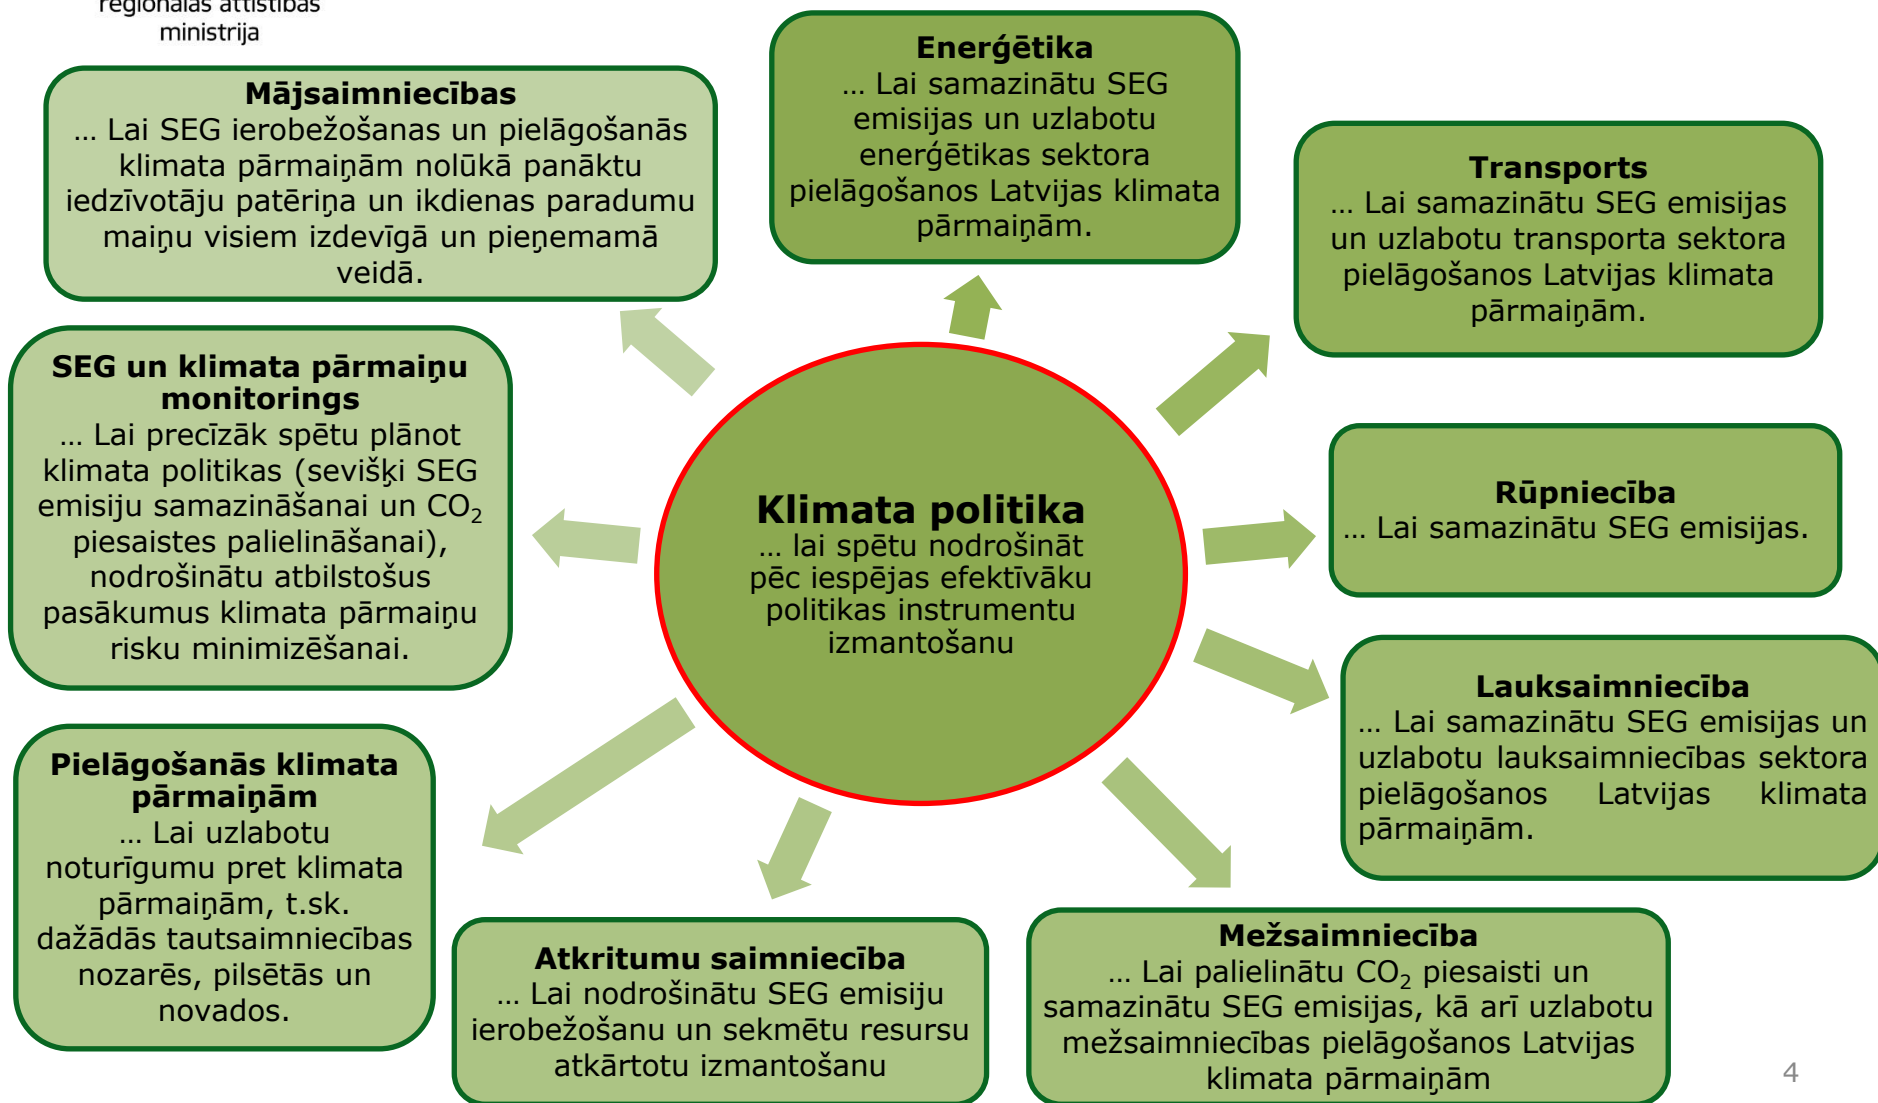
reģionālās attīstības ministrija

**Mājsaimniecības**
… Lai SEG ierobežošanas un pielāgošanās klimata pārmaiņām nolūkā panāktu iedzīvotāju patēriņa un ikdienas paradumu maiņu visiem izdevīgā un pieņemamā veidā.

**Enerģētika**
… Lai samazinātu SEG emisijas un uzlabotu enerģētikas sektora pielāgošanos Latvijas klimata pārmaiņām.

**Transports**
… Lai samazinātu SEG emisijas un uzlabotu transporta sektora pielāgošanos Latvijas klimata pārmaiņām.

**SEG un klimata pārmaiņu monitorings**
… Lai precīzāk spētu plānot klimata politikas (sevišķi SEG emisiju samazināšanai un $CO_2$ piesaistes palielināšanai), nodrošinātu atbilstošus pasākumus klimata pārmaiņu risku minimizēšanai.

**Klimata politika**
… lai spētu nodrošināt pēc iespējas efektīvāku politikas instrumentu izmantošanu

**Rūpniecība**
… Lai samazinātu SEG emisijas.

**Lauksaimniecība**
… Lai samazinātu SEG emisijas un uzlabotu lauksaimniecības sektora pielāgošanos Latvijas klimata pārmaiņām.

**Pielāgošanās klimata pārmaiņām**
… Lai uzlabotu noturīgumu pret klimata pārmaiņām, t.sk. dažādās tautsaimniecības nozarēs, pilsētās un novados.

**Atkritumu saimniecība**
… Lai nodrošinātu SEG emisiju ierobežošanu un sekmētu resursu atkārtotu izmantošanu

**Mežsaimniecība**
… Lai palielinātu $CO_2$ piesaisti un samazinātu SEG emisijas, kā arī uzlabotu mežsaimniecības pielāgošanos Latvijas klimata pārmaiņām

4